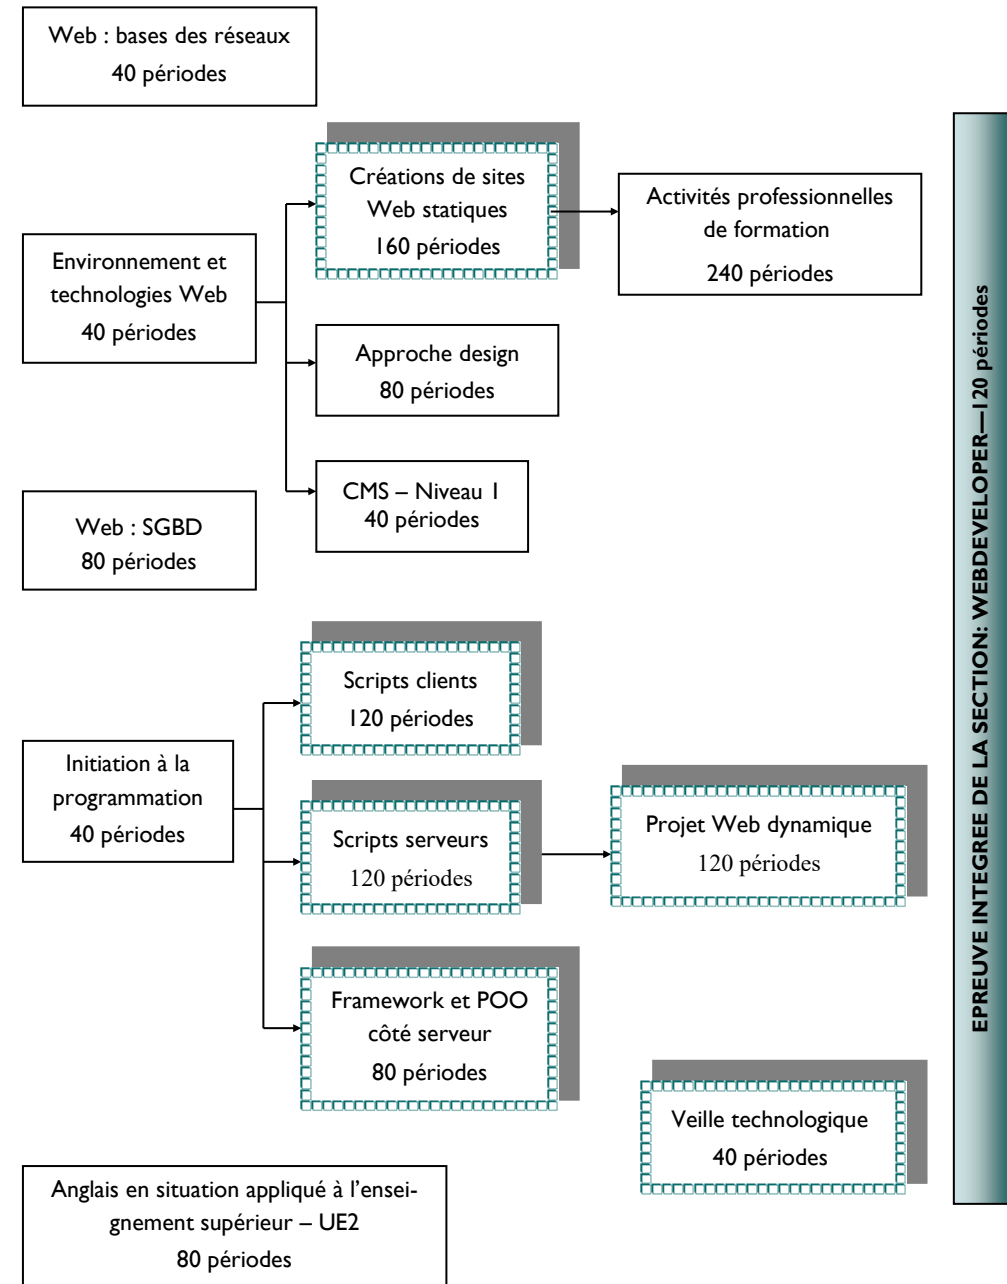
Web : bases des réseaux
40 périodes

Créations de sites Web statiques
160 périodes

Activités professionnelles de formation
240 périodes

Environnement et technologies Web
40 périodes

Approche design
80 périodes

CMS – Niveau 1
40 périodes

Web : SGBD
80 périodes

Scripts clients
120 périodes

Initiation à la programmation
40 périodes

Scripts serveurs
120 périodes

Projet Web dynamique
120 périodes

Framework et POO côté serveur
80 périodes

Veille technologique
40 périodes

Anglais en situation appliqué à l'enseignement supérieur – UE2
80 périodes

EPREUVE INTEGREE DE LA SECTION: WEBDEVELOPER—120 périodes